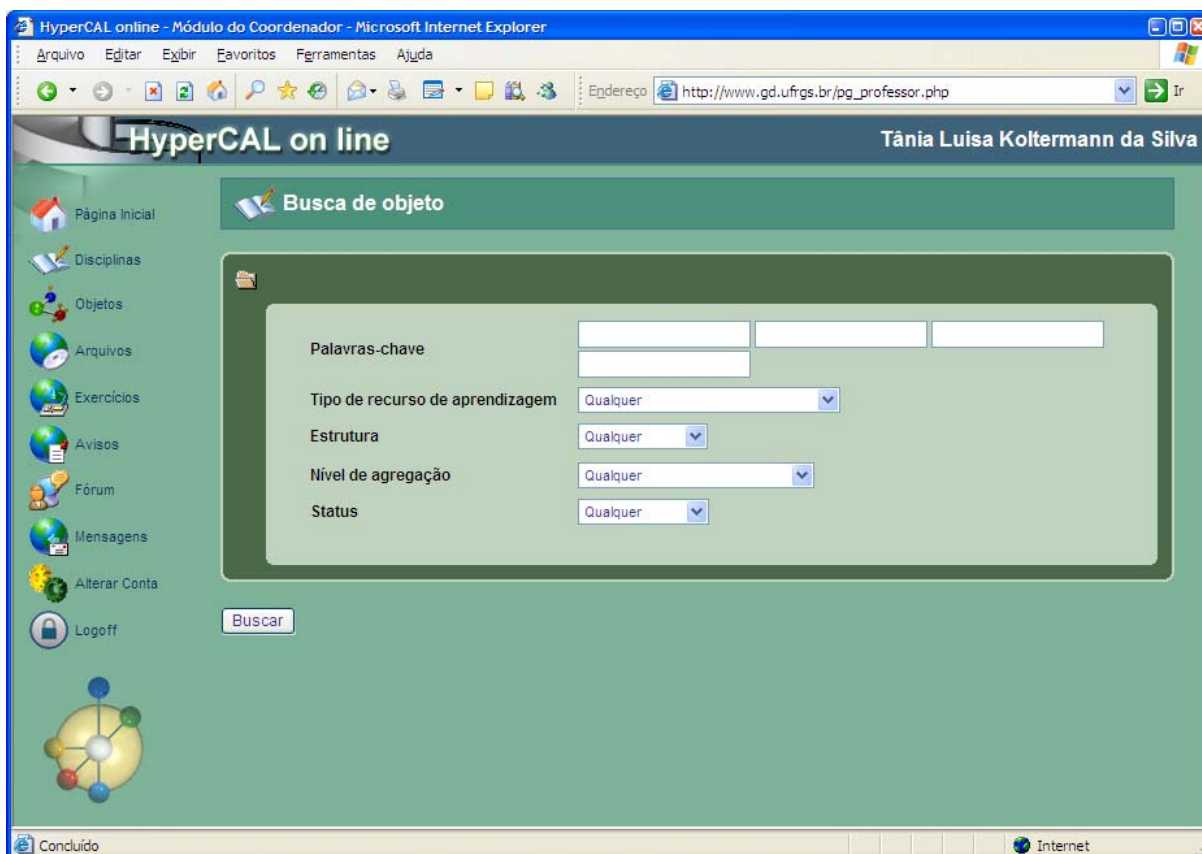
HyperCAL online - Módulo do Coordenador - Microsoft Internet Explorer

Arquivo Editar Exibir Favoritos Ferramentas Ajuda

Endereço http://www.gd.ufrgs.br/pg_professor.php Ir

HyperCAL on line

Tânia Luisa Koltermann da Silva

Página Inicial
Disciplinas
Objetos
Arquivos
Exercícios
Avisos
Fórum
Mensagens
Alterar Conta
Logoff

Busca de objeto

Palavras-chave
Tipo de recurso de aprendizagem Qualquer
Estrutura Qualquer
Nível de agregação Qualquer
Status Qualquer

Buscar

Concluído

Internet